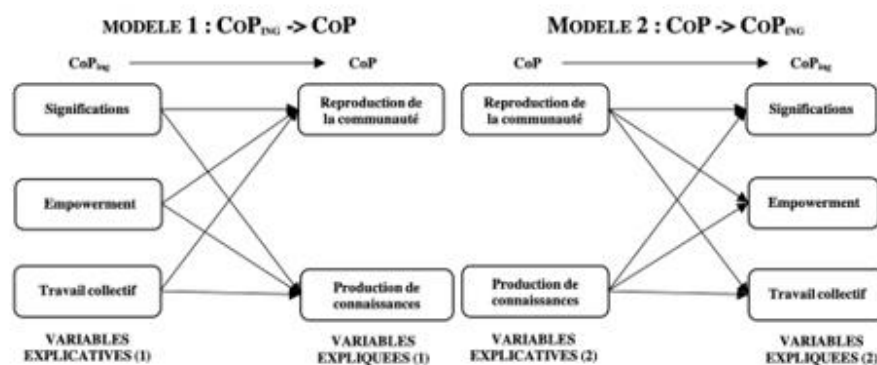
MODELE 1 : CoP$_{ING}$ -> CoP

CoP$_{ing}$

CoP

Significations

Empowerment

Travail collectif

Reproduction de la communauté

Production de connaissances

VARIABLES EXPLICATIVES (1)

VARIABLES EXPLIQUEES (1)

MODELE 2 : CoP -> CoP$_{ING}$

CoP

CoP$_{ing}$

Reproduction de la communauté

Production de connaissances

Significations

Empowerment

Travail collectif

VARIABLES EXPLICATIVES (2)

VARIABLES EXPLIQUEES (2)